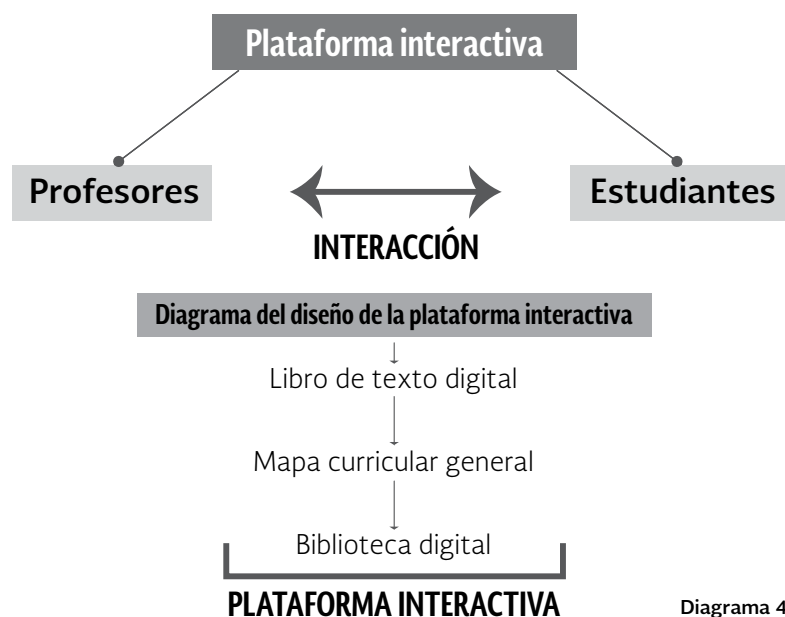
Plataforma interactiva

Profesores

Estudiantes

INTERACCIÓN

Diagrama del diseño de la plataforma interactiva

Libro de texto digital

Mapa curricular general

Biblioteca digital

PLATAFORMA INTERACTIVA

Diagrama 4